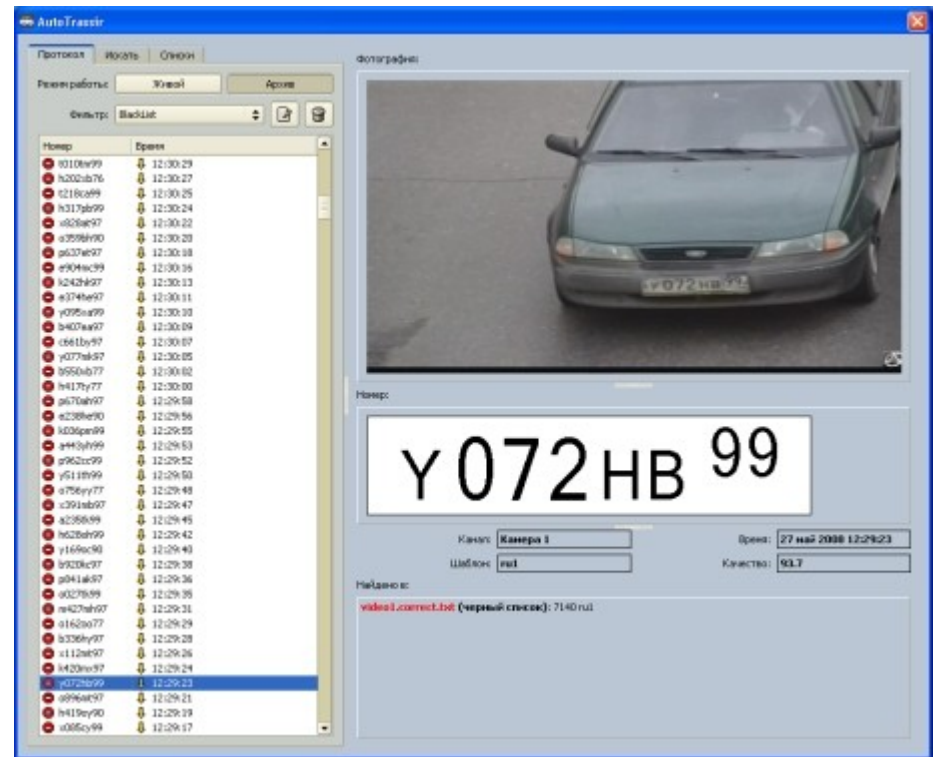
AutoTrassir

Протокол | Искать | Списки

Режим работы: Живой | Архив

Фильтр: BlackList

| Номер | Время |
|---|---|
| t010tм99 | 12:30:29 |
| h202ob76 | 12:30:27 |
| t218ca99 | 12:30:25 |
| h317pb99 | 12:30:24 |
| x928at97 | 12:30:22 |
| o359bh90 | 12:30:20 |
| p637et97 | 12:30:18 |
| e904ec99 | 12:30:16 |
| k242hk97 | 12:30:13 |
| e374be97 | 12:30:11 |
| y095ea99 | 12:30:10 |
| b407aa97 | 12:30:09 |
| c661by97 | 12:30:07 |
| y077mk97 | 12:30:05 |
| b550ob77 | 12:30:02 |
| h417ty77 | 12:30:00 |
| p670ah97 | 12:29:58 |
| e238he90 | 12:29:56 |
| k036pm99 | 12:29:55 |
| a443yh99 | 12:29:53 |
| p962cc99 | 12:29:52 |
| y511th99 | 12:29:50 |
| c756yy77 | 12:29:48 |
| c391mb97 | 12:29:47 |
| a235bk99 | 12:29:45 |
| h628ah99 | 12:29:42 |
| y169oc90 | 12:29:40 |
| b920kc97 | 12:29:38 |
| p041ak97 | 12:29:36 |
| o027tk99 | 12:29:35 |
| m427mh97 | 12:29:31 |
| o162oo77 | 12:29:29 |
| b336hy97 | 12:29:28 |
| x112at97 | 12:29:26 |
| k420mc97 | 12:29:24 |
| y072hb99 | 12:29:23 |
| o896at97 | 12:29:21 |
| h419ey90 | 12:29:19 |
| o085cy99 | 12:29:17 |

Фотография:

Y 072 HB 99

Номер:

Y 072 HB 99

Канал: Камера 1
Время: 27 май 2008 12:29:23
Шаблон: ru1
Качество: 93.7

Найдено в:

video1.correct.txt (черный список): 7140 ru1